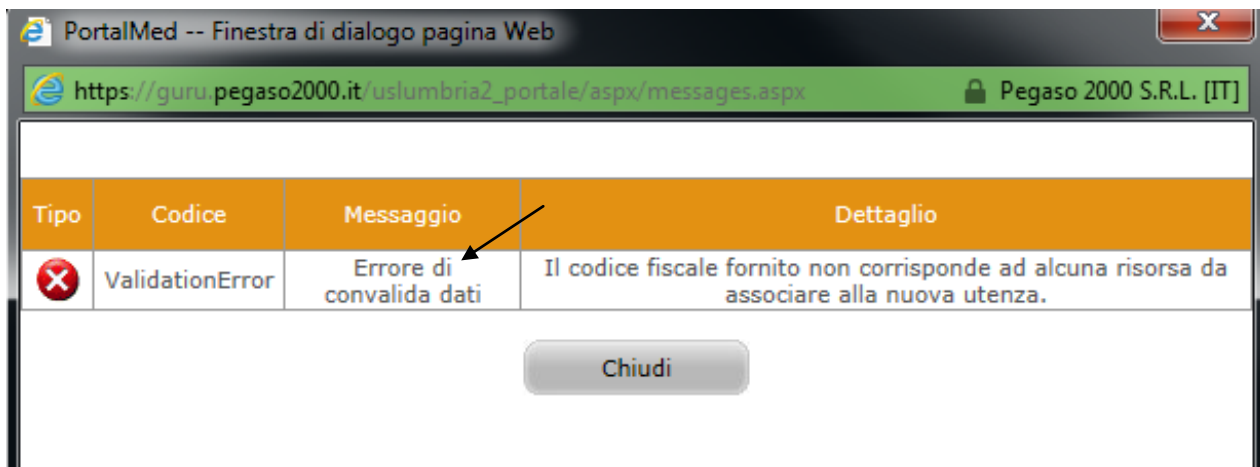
PortalMed -- Finestra di dialogo pagina Web

https://guru.pegaso2000.it/uslumbria2_portale/aspx/messages.aspx

Pegaso 2000 S.R.L. [IT]

| Tipo | Codice | Messaggio | Dettaglio |
|---|---|---|---|
| | ValidationError | Errore di convalida dati | Il codice fiscale fornito non corrisponde ad alcuna risorsa da associare alla nuova utenza. |

Chiudi